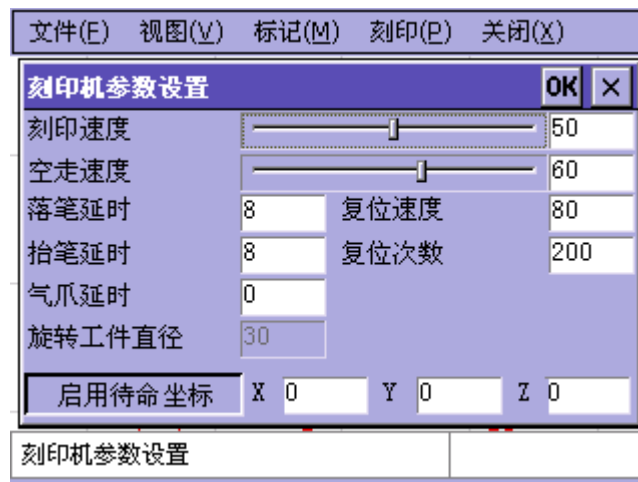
文件(F) 视图(V) 标记(M) 刻印(P) 关闭(X)

刻印机参数设置 OK ×

刻印速度 50

空走速度 60

落笔延时 8 复位速度 80

抬笔延时 8 复位次数 200

气爪延时 0

旋转工件直径 30

启用待命坐标 X 0 Y 0 Z 0

刻印机参数设置